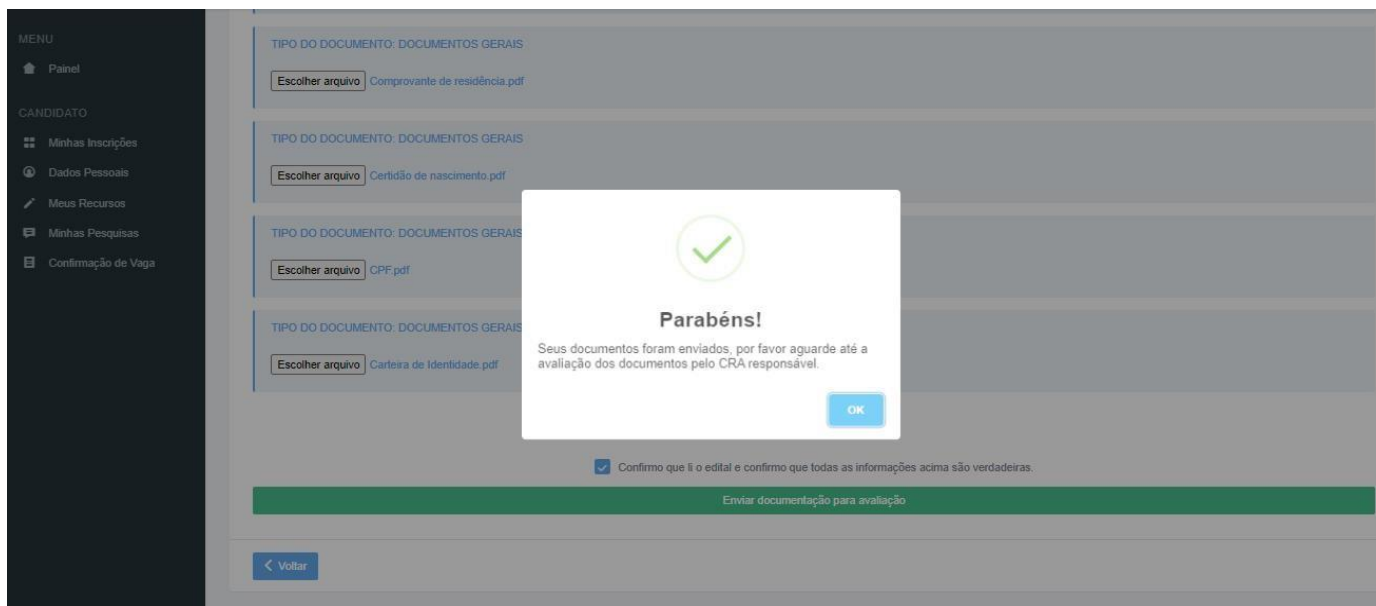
MENU
Painel

CANDIDATO
Minhas Inscrições
Dados Pessoais
Meus Recursos
Minhas Pesquisas
Confirmação de Vaga

TIPO DO DOCUMENTO: DOCUMENTOS GERAIS
Escolher arquivo Comprovante de residência.pdf

TIPO DO DOCUMENTO: DOCUMENTOS GERAIS
Escolher arquivo Certidão de nascimento.pdf

TIPO DO DOCUMENTO: DOCUMENTOS GERAIS
Escolher arquivo CPF.pdf

TIPO DO DOCUMENTO: DOCUMENTOS GERAIS
Escolher arquivo Carteira de Identidade.pdf

Parabéns!

Seus documentos foram enviados, por favor aguarde até a avaliação dos documentos pelo CRA responsável.

OK

Confirmo que li o edital e confirmo que todas as informações acima são verdadeiras.

Enviar documentação para avaliação

Voltar